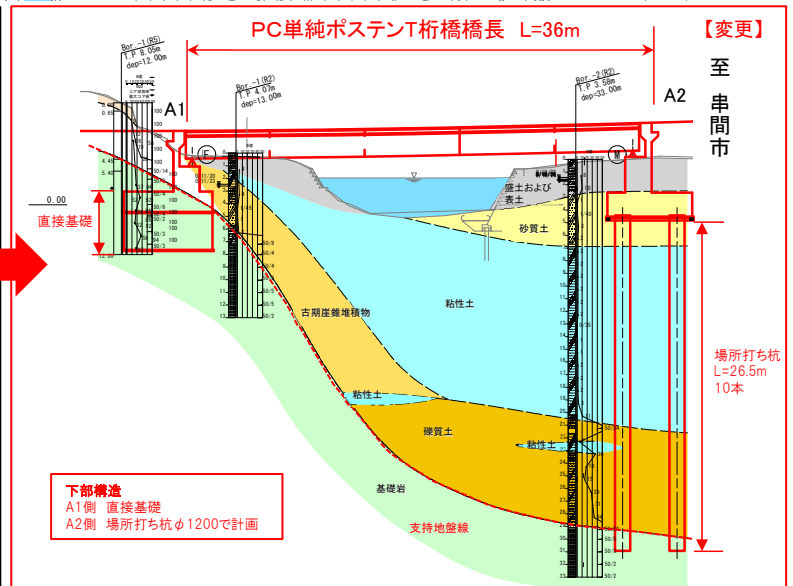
PC単純ポステンT桁橋橋長 L=36m

【変更】

至
串
間
市

Bor.-1(R5)
T.P 8.05m
dep=12.00m

Bor.-1(R2)
T.P 4.07m
dep=13.00m

Bor.-2(R2)
T.P 3.58m
dep=33.00m

A1

A2

0.00

直接基礎

盛土および表土

砂質土

粘性土

古期座錐堆積物

粘性土

礫質土

粘性土

基礎岩

支持地盤線

場所打ち杭
L=26.5m
10本

下部構造
A1側 直接基礎
A2側 場所打ち杭$\phi$1200で計画